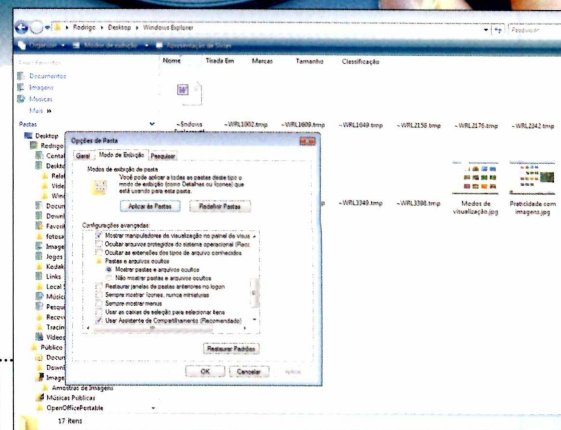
Rodrigo ▸ Desktop ▸ Windows Explorer

Pesquisar

Organizar ▾ Modos de exibição ▾ Apresentação de Slides

Links Favoritos
Documentos
Imagens
Músicas
Mais »

Pastas

Desktop
Rodrigo
Conta
Deskt
Rela
Vide
Wind
Docur
Downl
Favori
fotos
Image
Jogos
Kozak
Links
Local S
Música
Pesqui
Recove
Tracin
Vídeos
Público
Docur
Downl
Image
Amostras de Imagens
Músicas Públicas
OpenOfficePortable

17 itens

Nome Tirada Em Marcas Tamanho Classificação

~Windows Explorer.d

~WRL1002.tmp ~WRL1609.tmp ~WRL1649.tmp ~WRL2158.tmp ~WRL2176.tmp ~WRL2242.tmp

~WRL3349.tmp ~WRL3398.tmp Modos de visualização.jpg Praticidade com imagens.jpg

Opções de Pasta

Geral Modo de Exibição Pesquisar

Modos de exibição de pasta
Você pode aplicar o modo de exibição (como Detalhes ou Ícones) que está usando para esta pasta a todas as pastas deste tipo.

Aplicar às Pastas Redefinir Pastas

Configurações avançadas:
Mostrar manipuladores de visualização no painel de visua
Ocultar arquivos protegidos do sistema operacional (Rec
Ocultar as extensões dos tipos de arquivo conhecidos
Pastas e arquivos ocultos
Mostrar pastas e arquivos ocultos
Não mostrar pastas e arquivos ocultos
Restaurar janelas de pastas anteriores no logon
Sempre mostrar ícones, nunca miniaturas
Sempre mostrar menus
Usar as caixas de seleção para selecionar itens
Usar Assistente de Compartilhamento (Recomendado)

Restaurar Padrões

OK Cancelar Aplicar